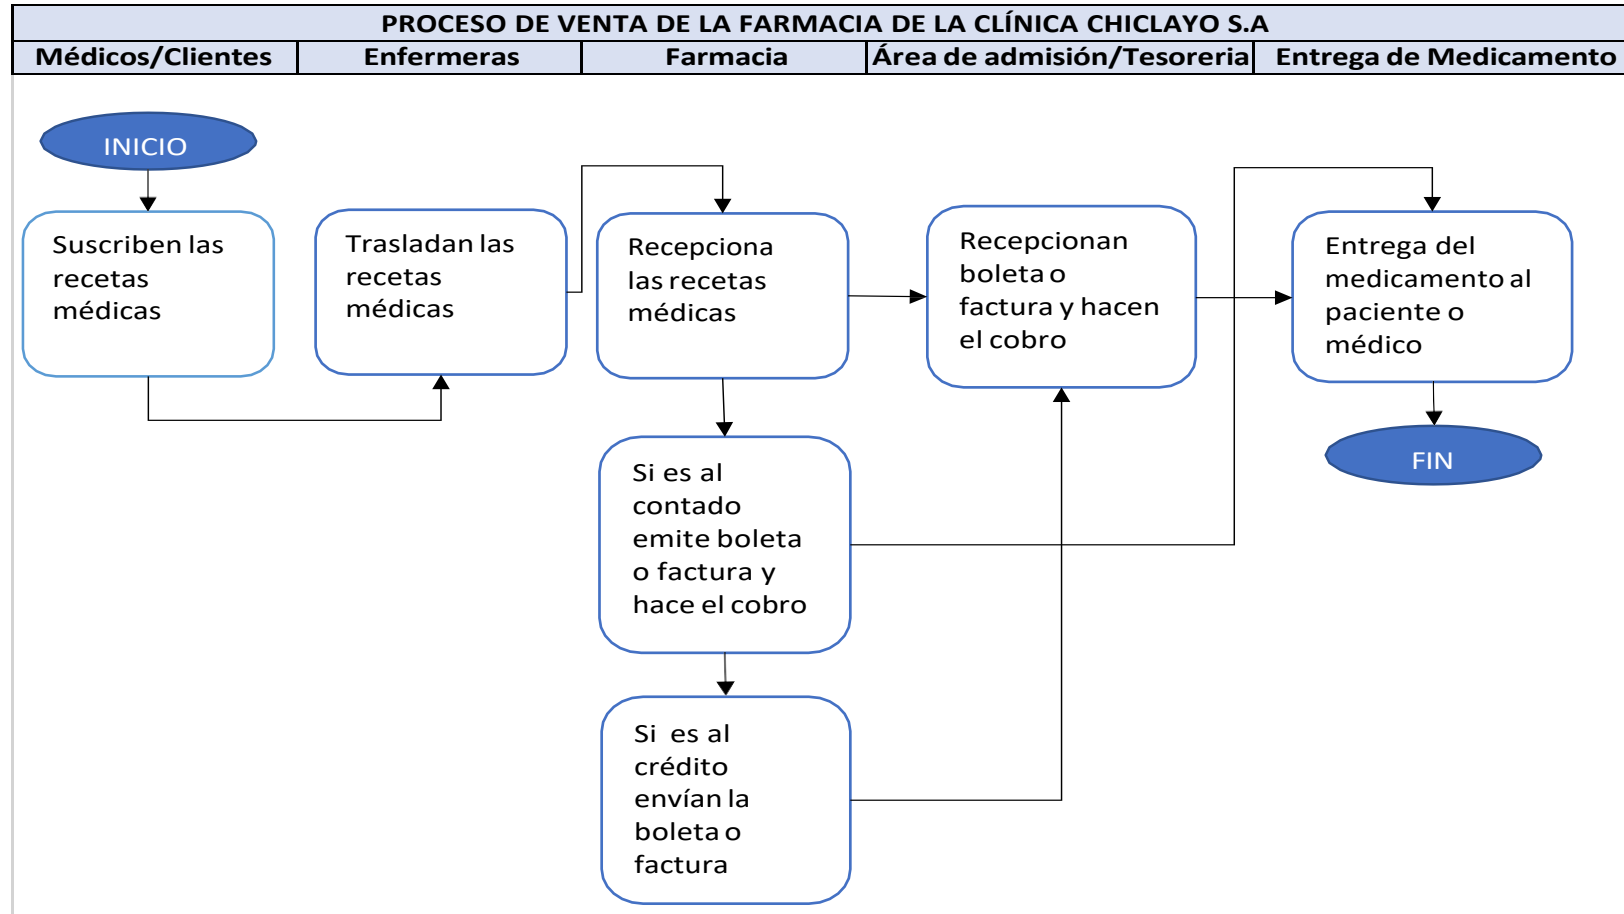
PROCESO DE VENTA DE LA FARMACIA DE LA CLÍNICA CHICLAYO S.A

| Médicos/Clientes | Enfermeras | Farmacia | Área de admisión/Tesoreria | Entrega de Medicamento |
|---|---|---|---|---|

INICIO

Suscriben las recetas médicas

Trasladan las recetas médicas

Recepciona las recetas médicas

Recepcionan boleta o factura y hacen el cobro

Entrega del medicamento al paciente o médico

FIN

Si es al contado emite boleta o factura y hace el cobro

Si es al crédito envían la boleta o factura